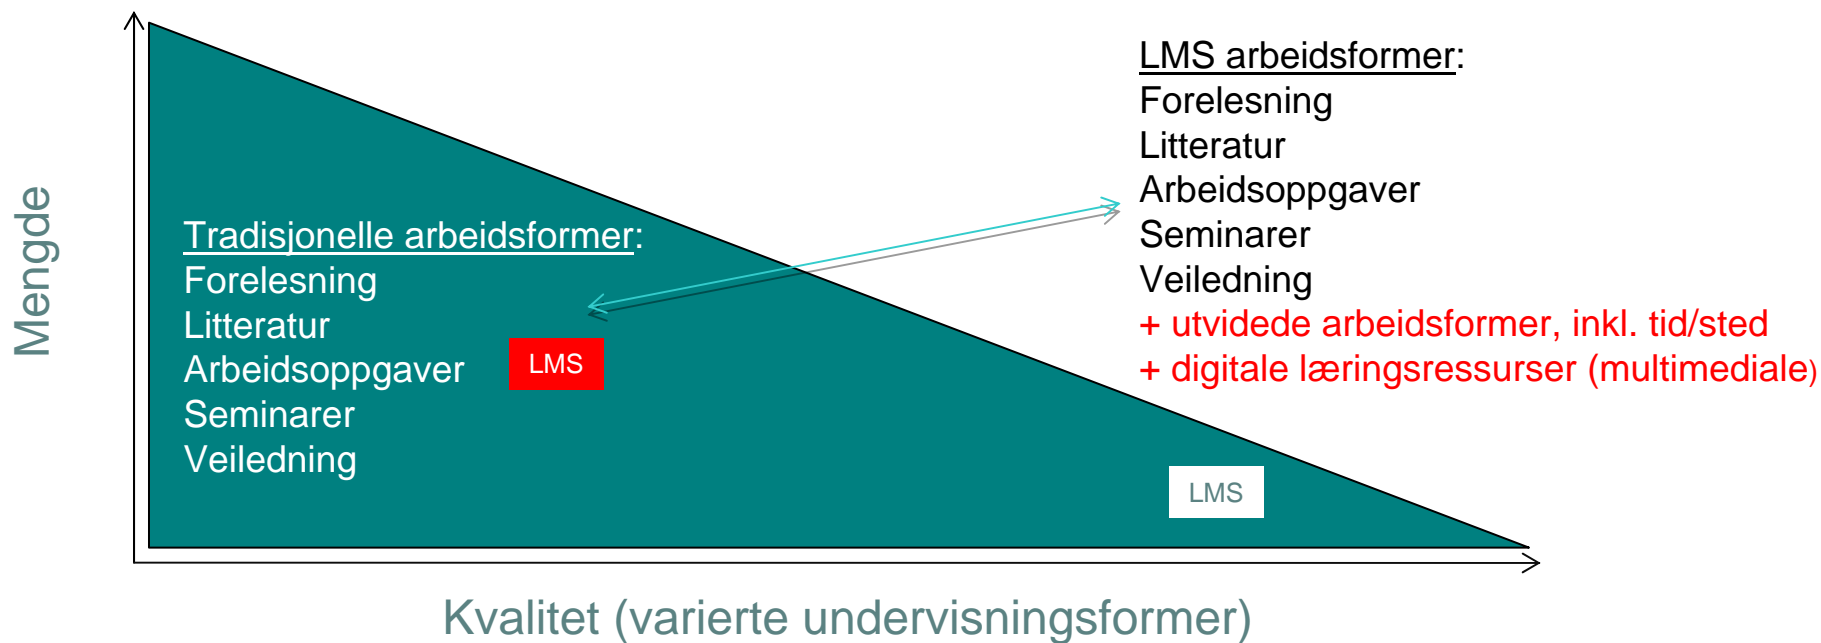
Mengde

Tradisjonelle arbeidsformer:
Forelesning
Litteratur
Arbeidsoppgaver
Seminarer
Veiledning

LMS

LMS arbeidsformer:
Forelesning
Litteratur
Arbeidsoppgaver
Seminarer
Veiledning
+ utvidede arbeidsformer, inkl. tid/sted
+ digitale læringsressurser (multimediale)

LMS

Kvalitet (varierte undervisningsformer)